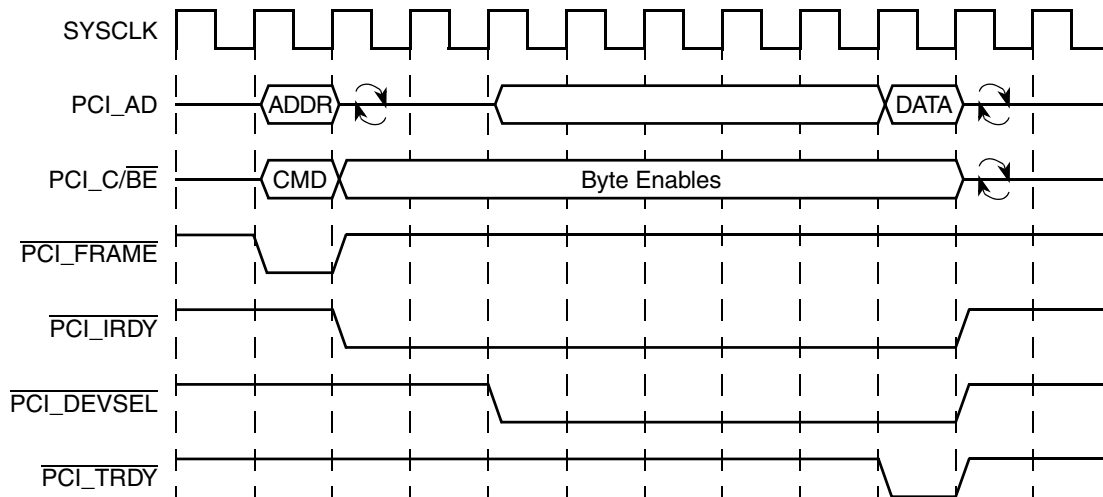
SYSCLK

PCI_AD

ADDR

DATA

PCI_C/$\overline{\text{BE}}$

CMD

Byte Enables

$\overline{\text{PCI\_FRAME}}$

$\overline{\text{PCI\_IRDY}}$

$\overline{\text{PCI\_DEVSEL}}$

$\overline{\text{PCI\_TRDY}}$